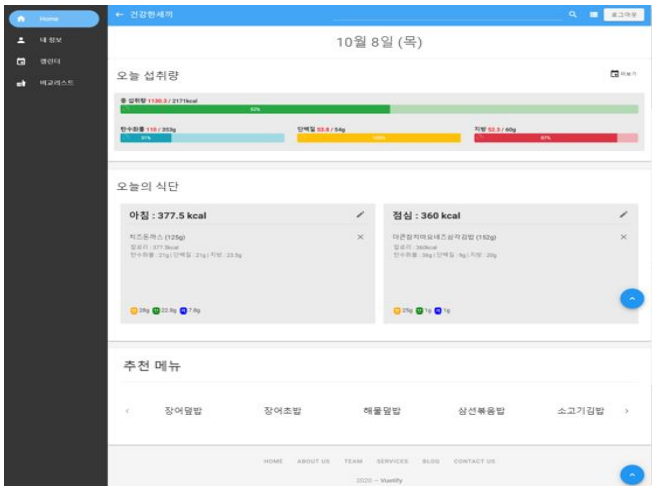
Home
내 정보
캘린더
비교리스트

← 건강한세끼
로그아웃

10월 8일 (목)

오늘 섭취량
더보기

총 섭취량 1130.3 / 2171kcal
52%

탄수화물 110 / 353g
31%

단백질 53.8 / 54g
100%

지방 52.3 / 60g
87%

오늘의 식단

아침 : 377.5 kcal
치즈돈까스 (125g)
칼로리 : 377.5kcal
탄수화물 : 21g | 단백질 : 21g | 지방 : 23.5g
28g 22.8g 7.8g

점심 : 360 kcal
마존참치마요네즈삼각김밥 (152g)
칼로리 : 360kcal
탄수화물 : 36g | 단백질 : 9g | 지방 : 20g
20g 1g 1g

추천 메뉴
‹ 장어덮밥 장어초밥 해물덮밥 삼선볶음밥 소고기김밥 ›

HOME ABOUT US TEAM SERVICES BLOG CONTACT US
2020 — Vuetify